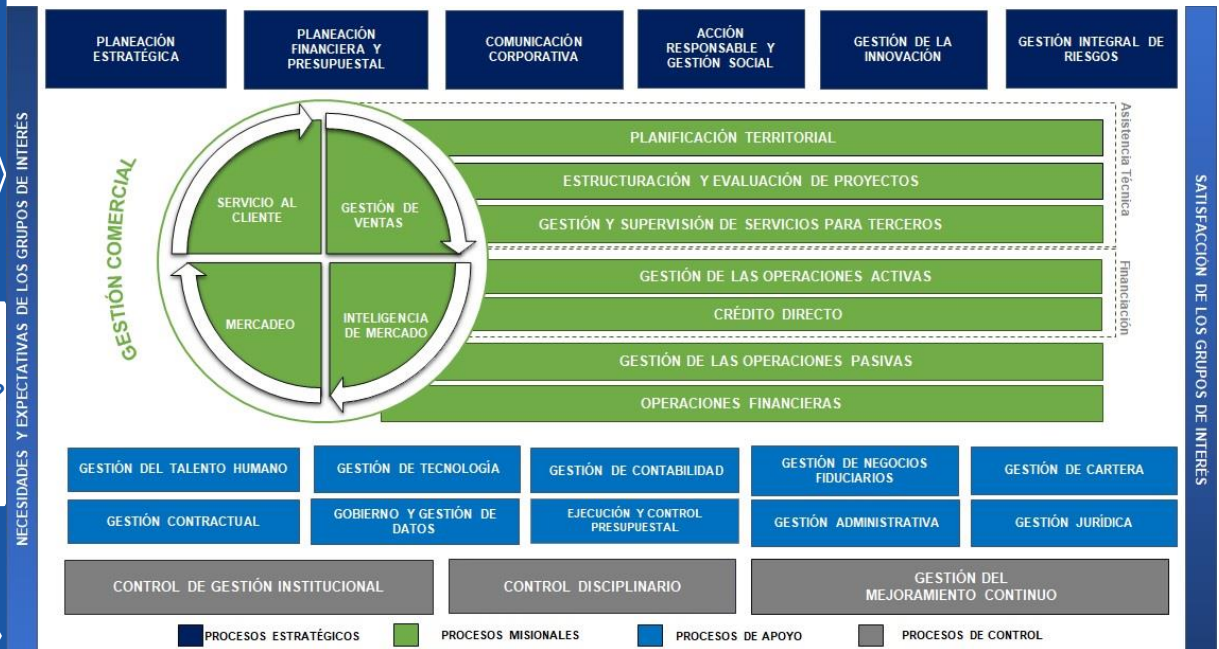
NECESIDADES Y EXPECTATIVAS DE LOS GRUPOS DE INTERES

PLANEACIÓN ESTRATÉGICA

PLANEACIÓN FINANCIERA Y PRESUPUESTAL

COMUNICACIÓN CORPORATIVA

ACCIÓN RESPONSABLE Y GESTIÓN SOCIAL

GESTIÓN DE LA INNOVACIÓN

GESTIÓN INTEGRAL DE RIESGOS

GESTIÓN COMERCIAL

SERVICIO AL CLIENTE

GESTIÓN DE VENTAS

MERCADEO

INTELIGENCIA DE MERCADO

PLANIFICACIÓN TERRITORIAL

ESTRUCTURACIÓN Y EVALUACIÓN DE PROYECTOS

GESTIÓN Y SUPERVISIÓN DE SERVICIOS PARA TERCEROS

Asistencia Técnica

GESTIÓN DE LAS OPERACIONES ACTIVAS

CRÉDITO DIRECTO

Financiación

GESTIÓN DE LAS OPERACIONES PASIVAS

OPERACIONES FINANCIERAS

SATISFACCIÓN DE LOS GRUPOS DE INTERÉS

GESTIÓN DEL TALENTO HUMANO

GESTIÓN DE TECNOLOGÍA

GESTIÓN DE CONTABILIDAD

GESTIÓN DE NEGOCIOS FIDUCIARIOS

GESTIÓN DE CARTERA

GESTIÓN CONTRACTUAL

GOBIERNO Y GESTIÓN DE DATOS

EJECUCIÓN Y CONTROL PRESUPUESTAL

GESTIÓN ADMINISTRATIVA

GESTIÓN JURÍDICA

CONTROL DE GESTIÓN INSTITUCIONAL

CONTROL DISCIPLINARIO

GESTIÓN DEL MEJORAMIENTO CONTINUO

PROCESOS ESTRATÉGICOS

PROCESOS MISIONALES

PROCESOS DE APOYO

PROCESOS DE CONTROL